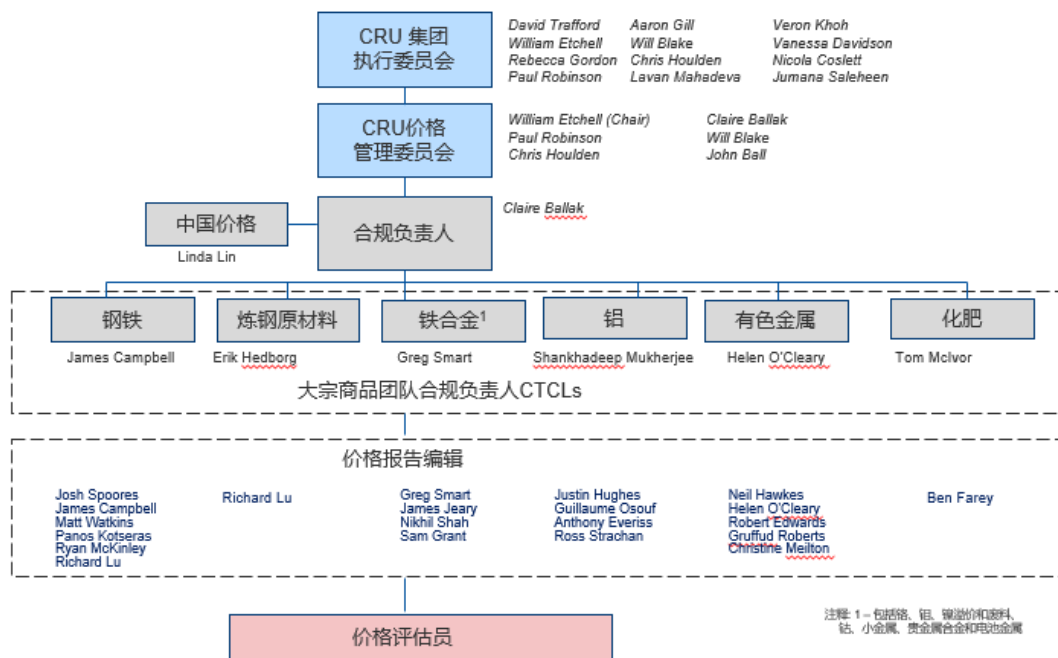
CRU 集团
执行委员会

David Trafford
William Etchell
Rebecca Gordon
Paul Robinson

Aaron Gill
Will Blake
Chris Houlden
Lavan Mahadeva

Veron Khoh
Vanessa Davidson
Nicola Coslett
Jumana Saleheen

CRU价格
管理委员会

William Etchell (Chair)
Paul Robinson
Chris Houlden

Claire Ballak
Will Blake
John Ball

中国价格
Linda Lin

合规负责人

Claire Ballak

钢铁
James Campbell

炼钢原材料
Erik Hedborg

铁合金$^1$
Greg Smart

铝
Shankhadeep Mukherjee

有色金属
Helen O'Cleary

化肥
Tom McIvor

大宗商品团队合规负责人CTCLs

价格报告编辑

Josh Spoores
James Campbell
Matt Watkins
Panos Kotseras
Ryan McKinley
Richard Lu

Richard Lu

Greg Smart
James Jeary
Nikhil Shah
Sam Grant

Justin Hughes
Guillaume Osouf
Anthony Everiss
Ross Strachan

Neil Hawkes
Helen O'Cleary
Robert Edwards
Gruffud Roberts
Christine Meilton

Ben Farey

价格评估员

注释：1 – 包括铬、钼、镍渣价和废料、钴、小金属、贵金属合金和电池金属